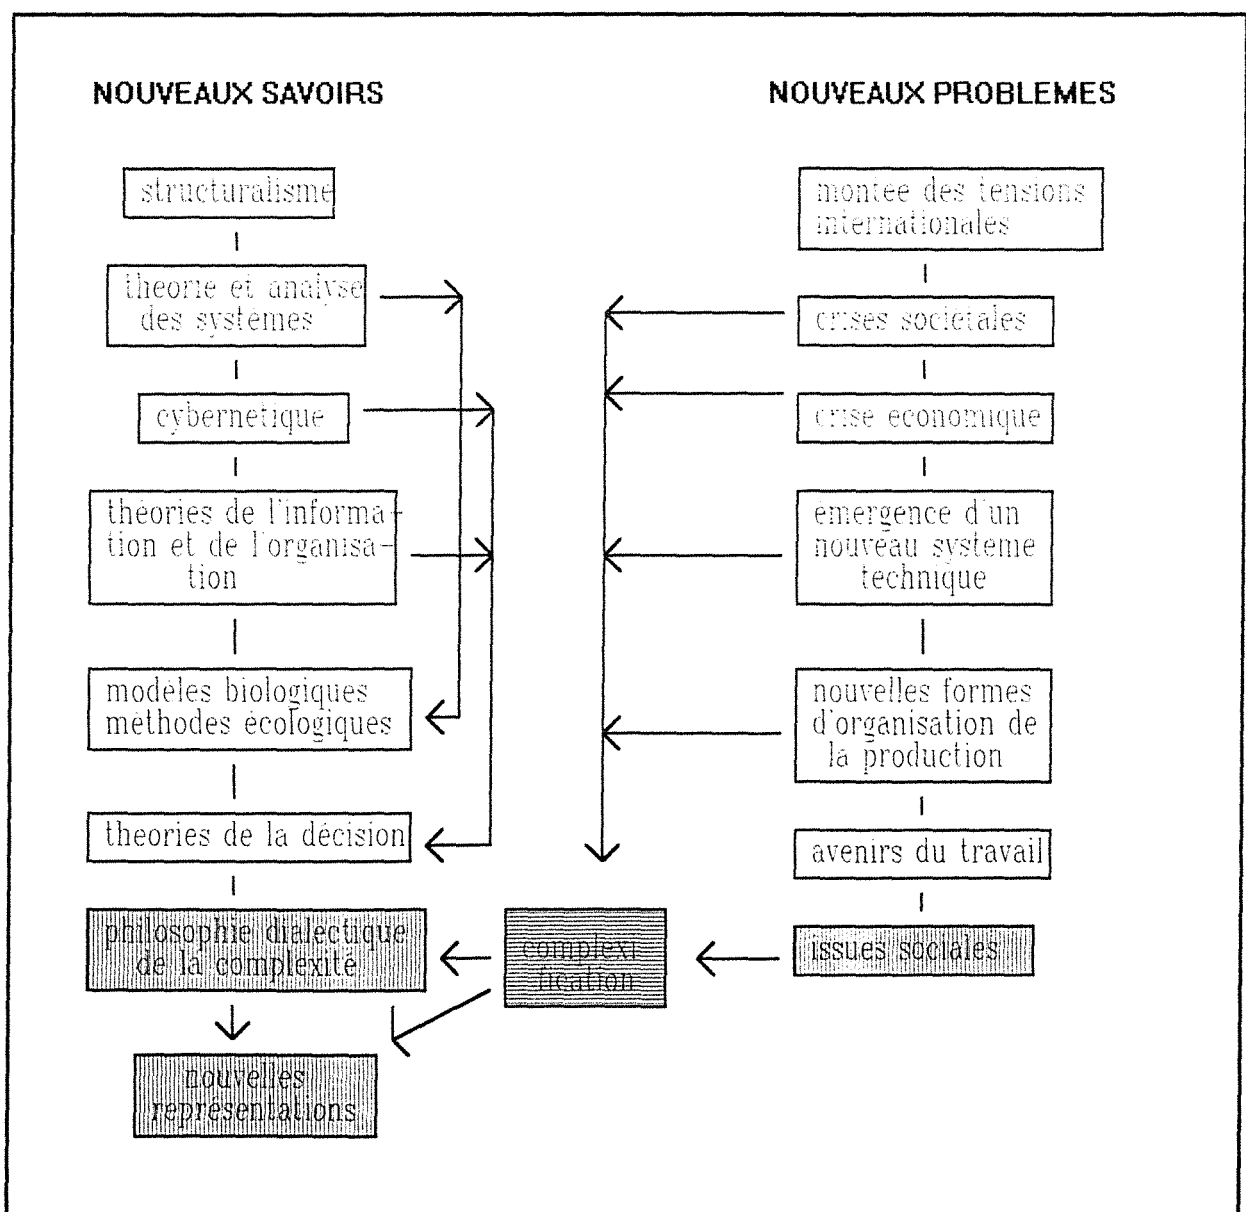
NOUVEAUX SAVOIRS

structuralisme

theorie et analyse des systemes

cybernetique

théories de l'information et de l'organisation

modeles biologiques méthodes écologiques

theories de la décision

philosophie dialectique de la complexité

nouvelles representations

NOUVEAUX PROBLEMES

montee des tensions internationales

crises societales

crise economique

émergence d'un nouveau systeme technique

nouvelles formes d'organisation de la production

avenirs du travail

issues sociales

complexification